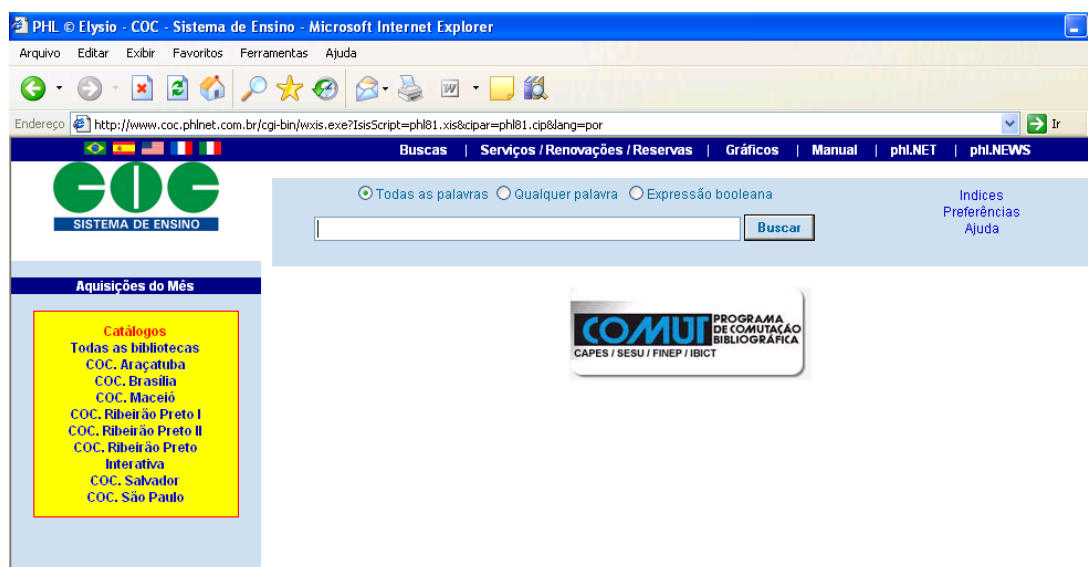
PHL © Elysio - COC - Sistema de Ensino - Microsoft Internet Explorer

Arquivo Editar Exibir Favoritos Ferramentas Ajuda

Endereço http://www.coc.phlnet.com.br/cgi-bin/wxis.exe?IsisScript=phl81.xis&cipar=phl81.cip&lang=por Ir

Buscas | Serviços / Renovações / Reservas | Gráficos | Manual | phl.NET | phl.NEWS

COC
SISTEMA DE ENSINO

Todas as palavras Qualquer palavra Expressão booleana

Buscar

Indices
Preferências
Ajuda

Aquisições do Mês

Catálogos
Todas as bibliotecas
COC. Araçatuba
COC. Brasília
COC. Maceió
COC. Ribeirão Preto I
COC. Ribeirão Preto II
COC. Ribeirão Preto Interativa
COC. Salvador
COC. São Paulo

COMUT PROGRAMA DE COMUTAÇÃO BIBLIOGRÁFICA
CAPES / SESU / FINEP / IBICT